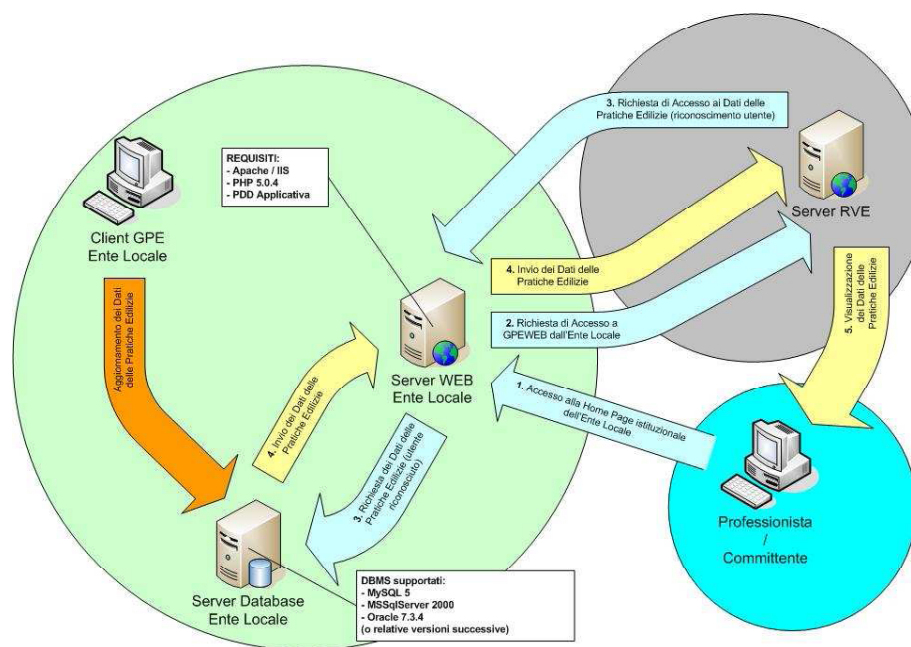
3. Richiesta di Accesso ai Dati delle Pratiche Edilizie (riconoscimento utente)

REQUISITI:
- Apache / IIS
- PHP 5.0.4
- PDD Applicativa

Client GPE
Ente Locale

Server RVE

4. Invio dei Dati delle Pratiche Edilizie

2. Richiesta di Accesso a GPEWEB dall'Ente Locale

5. Visualizzazione dei Dati delle Pratiche Edilizie

Aggiornamento dei Dati delle Pratiche Edilizie

4. Invio dei Dati delle Pratiche Edilizie

Server WEB
Ente Locale

1. Accesso alla Home Page istituzionale dell'Ente Locale

3. Richiesta dei Dati delle Pratiche Edilizie (utente riconosciuto)

Professionista
/
Committente

Server Database
Ente Locale

DBMS supportati:
- MySQL 5
- MSSqlServer 2000
- Oracle 7.3.4
(o relative versioni successive)